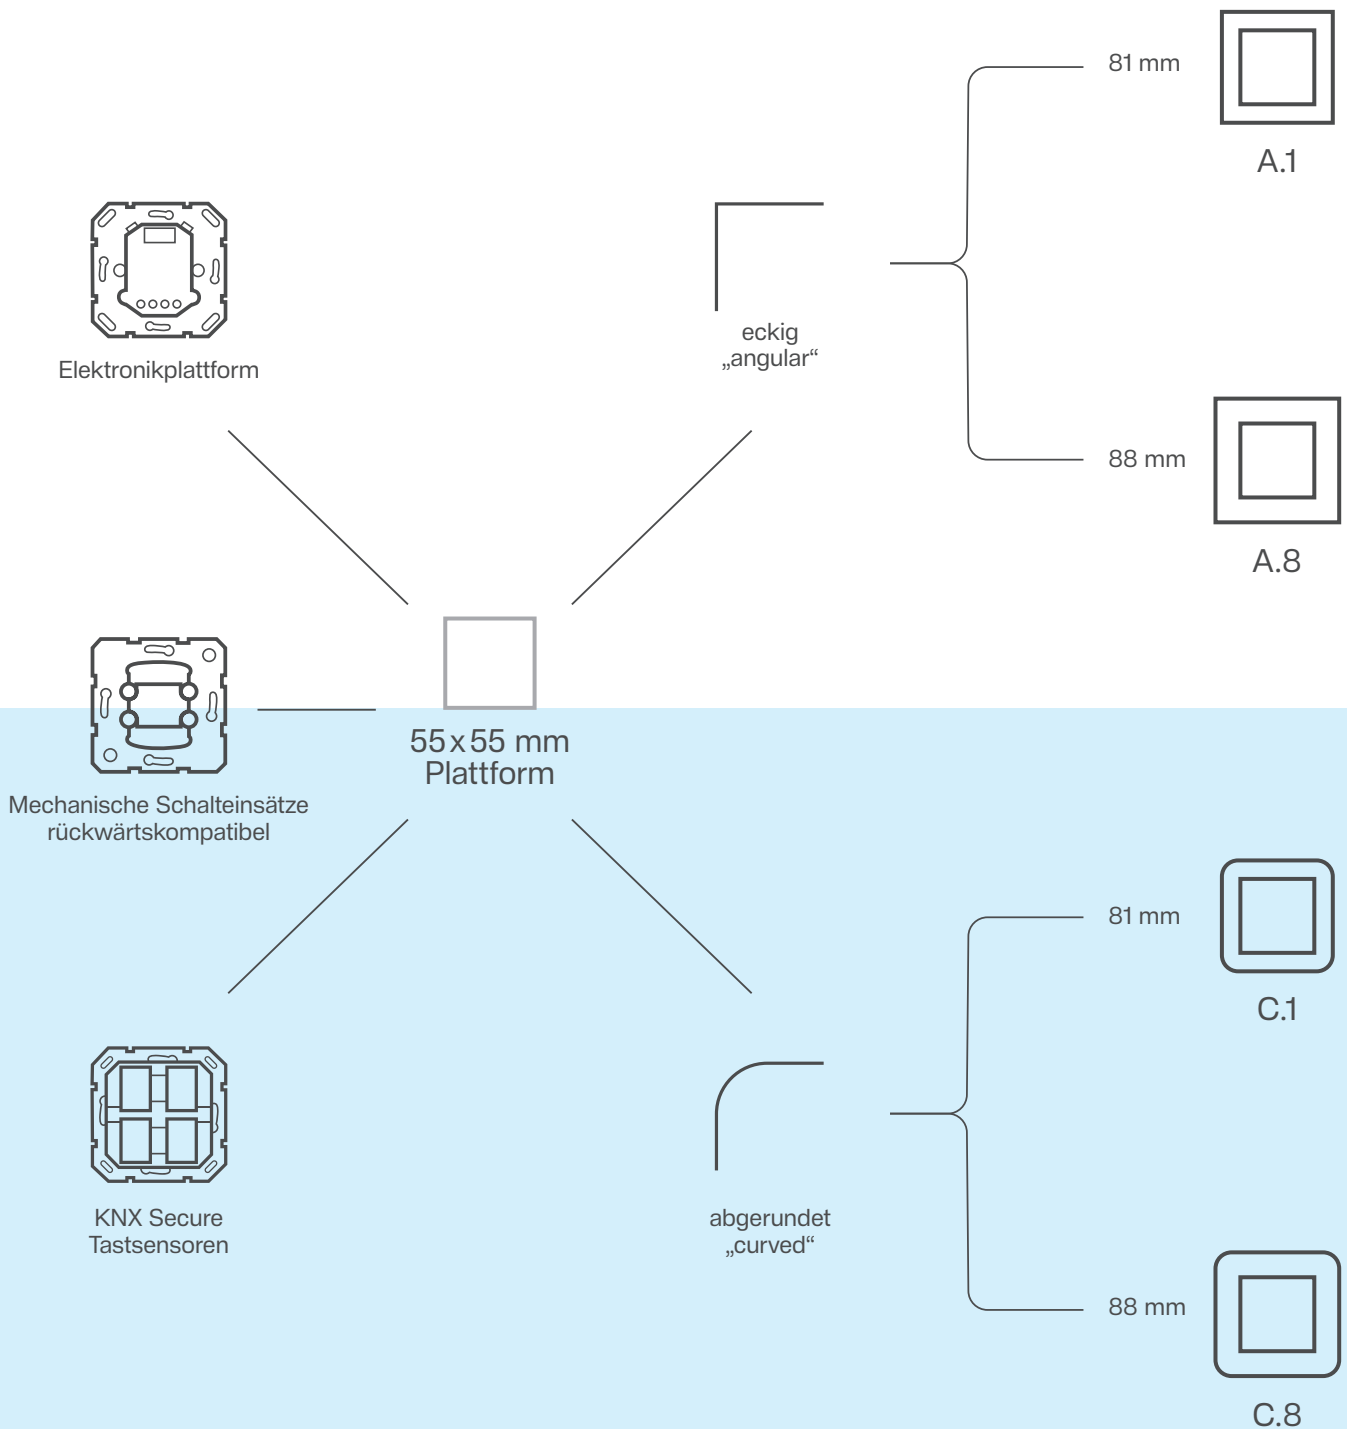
81 mm

A.1

Elektronikplattform

eckig
„angular“

88 mm

A.8

55 x 55 mm
Plattform

Mechanische Schalteinsätze
rückwärtskompatibel

81 mm

C.1

KNX Secure
Tastsensoren

abgerundet
„curved“

88 mm

C.8